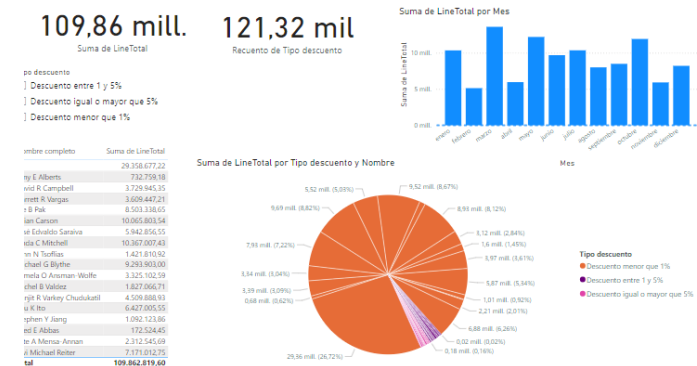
109,86 mill.
Suma de LineTotal

121,32 mil
Recuento de Tipo descuento

po descuento
Descuento entre 1 y 5%
Descuento igual o mayor que 5%
Descuento menor que 1%

Suma de LineTotal por Mes

Suma de LineTotal

10 mill.
5 mill.
0 mill.

enero
febrero
marzo
abril
mayo
junio
julio
agosto
septiembre
octubre
noviembre
diciembre

Mes

| mbre completo | Suma de LineTotal |
|---|---|
| | 29.358.677,22 |
| ny E Alberts | 732.759,18 |
| vid R Campbell | 3.729.945,35 |
| rrett R Vargas | 3.609.447,21 |
| e B Pak | 8.503.338,65 |
| ian Carson | 10.065.803,54 |
| sé Edvaldo Saraiva | 5.942.856,55 |
| nda C Mitchell | 10.367.007,43 |
| nn N Tsoflias | 1.421.810,92 |
| chael G Blythe | 9.293.903,00 |
| mela O Ansman-Wolfe | 3.325.102,59 |
| chel B Valdez | 1.827.066,71 |
| njit R Varkey Chudukatil | 4.509.888,93 |
| u K Ito | 6.427.005,55 |
| ephen Y Jiang | 1.092.123,86 |
| ed E Abbas | 172.524,45 |
| e A Mensa-Annan | 2.312.545,69 |
| ni Michael Reiter | 7.171.012,75 |
| tal | 109.862.819,60 |

Suma de LineTotal por Tipo descuento y Nombre

5,52 mill. (5,03%)
9,52 mill. (8,67%)
9,69 mill. (8,82%)
8,93 mill. (8,12%)
3,12 mill. (2,84%)
1,6 mill. (1,45%)
7,93 mill. (7,22%)
3,97 mill. (3,61%)
3,34 mill. (3,04%)
5,87 mill. (5,34%)
3,39 mill. (3,09%)
1,01 mill. (0,92%)
0,68 mill. (0,62%)
2,21 mill. (2,01%)
6,88 mill. (6,26%)
0,02 mill. (0,02%)
29,36 mill. (26,72%)
0,18 mill. (0,16%)

Tipo descuento
Descuento menor que 1%
Descuento entre 1 y 5%
Descuento igual o mayor que 5%